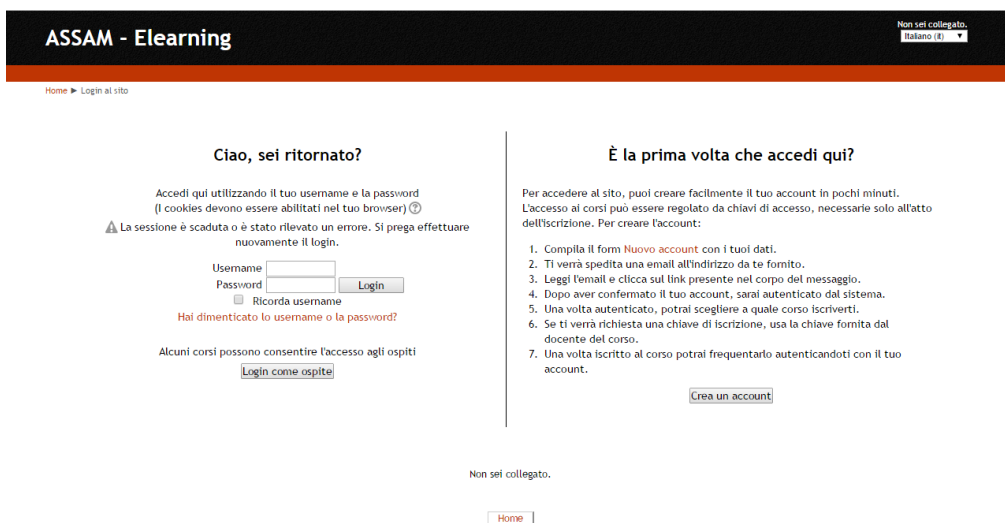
ASSAM - Elearning

Non sei collegato.
Italiano (it)

Home ► Login al sito

Ciao, sei ritornato?

Accedi qui utilizzando il tuo username e la password
(I cookies devono essere abilitati nel tuo browser)

La sessione è scaduta o è stato rilevato un errore. Si prega effettuare nuovamente il login.

Username
Password
Login
Ricorda username
Hai dimenticato lo username o la password?

Alcuni corsi possono consentire l'accesso agli ospiti
Login come ospite

È la prima volta che accedi qui?

Per accedere al sito, puoi creare facilmente il tuo account in pochi minuti. L'accesso ai corsi può essere regolato da chiavi di accesso, necessarie solo all'atto dell'iscrizione. Per creare l'account:

1. Compila il form Nuovo account con i tuoi dati.
2. Ti verrà spedita una email all'indirizzo da te fornito.
3. Leggi l'email e clicca sul link presente nel corpo del messaggio.
4. Dopo aver confermato il tuo account, sarai autenticato dal sistema.
5. Una volta autenticato, potrai scegliere a quale corso iscriverti.
6. Se ti verrà richiesta una chiave di iscrizione, usa la chiave fornita dal docente del corso.
7. Una volta iscritto al corso potrai frequentarlo autenticandoti con il tuo account.

Crea un account

Non sei collegato.

Home